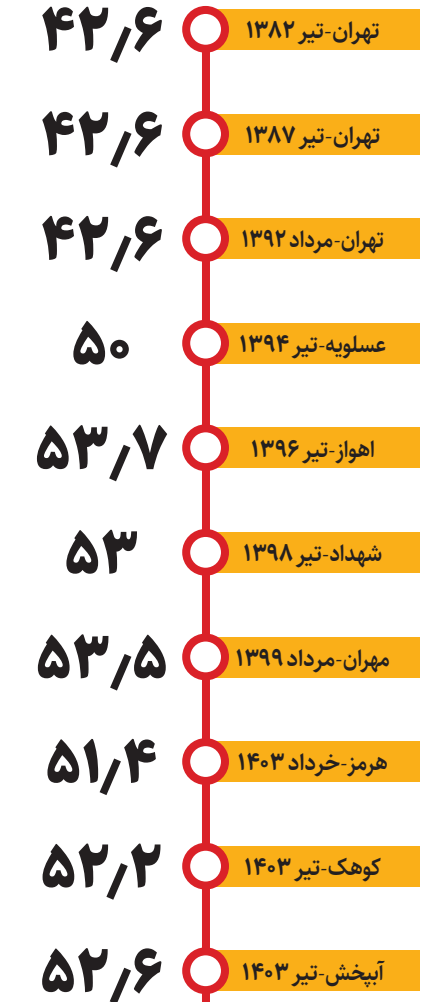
۴۲٫۶ تهران-تیر ۱۳۸۲
۴۲٫۶ تهران-تیر ۱۳۸۷
۴۲٫۶ تهران-مرداد ۱۳۹۲
۵۰ عسلویه-تیر ۱۳۹۴
۵۳٫۷ اهواز-تیر ۱۳۹۶
۵۳ شهداد-تیر ۱۳۹۸
۵۳٫۵ مهران-مرداد ۱۳۹۹
۵۱٫۴ هرمز-خرداد ۱۴۰۳
۵۲٫۲ کوهک-تیر ۱۴۰۳
۵۲٫۶ آبپخش-تیر ۱۴۰۳